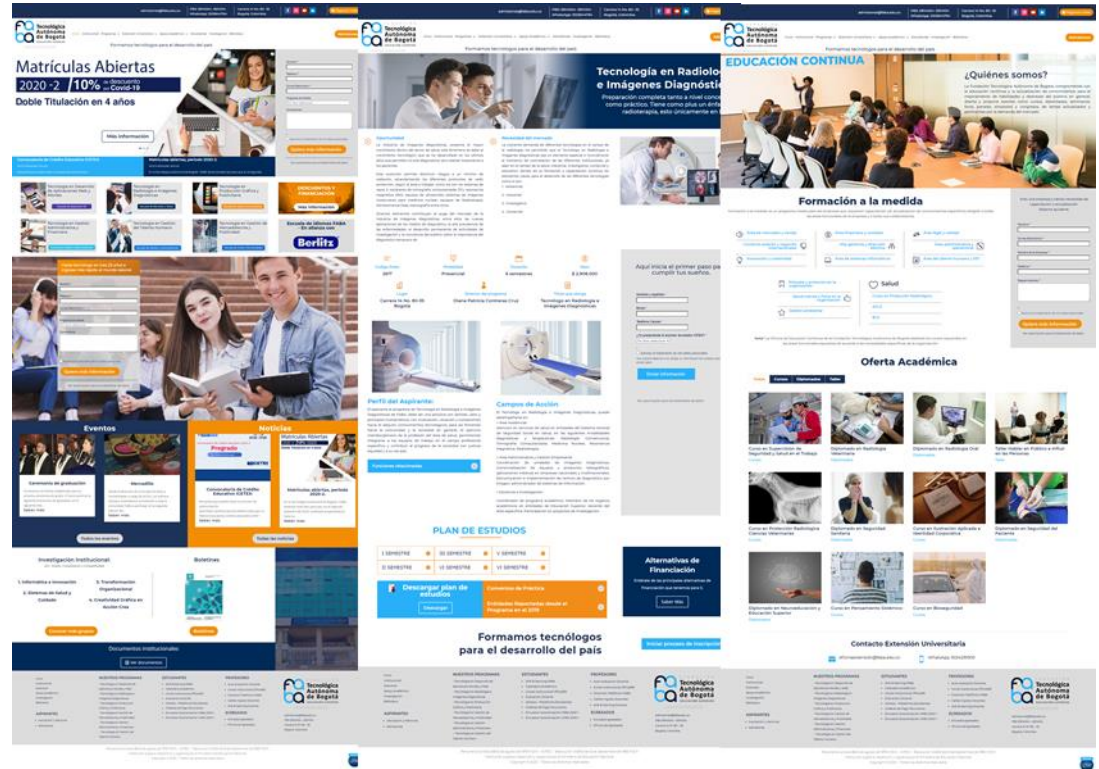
Tecnológica Autónoma de Bogotá

Formamos tecnólogos para el desarrollo del país

Matrículas Abiertas

2020 - 2 10% de descuento por Covid-19

Doble Titulación en 4 años

Más Información

Eventos

Ceremonia de graduación

Noticias

Matrículas abiertas

Convocatoria de Crédito Educativo ICETEX

Todos los eventos

Todas las noticias

Investigación Institucional

1. Informática e Innovación

2. Sistemas de Salud y Cuidado

3. Transformación Organizacional

4. Creatividad Gráfica en Acción Cna

Boletines

Documentos Institucionales

Ver documentos

Berlitz

Tecnología en Radiología e Imágenes Diagnósticas

Perfil del Aspirante:

Campos de Acción

PLAN DE ESTUDIOS

I SEMESTRE

II SEMESTRE

III SEMESTRE

IV SEMESTRE

V SEMESTRE

VI SEMESTRE

Descargar plan de estudios

Descargar

Alternativas de Financiación

Saber Más

Formamos tecnólogos para el desarrollo del país

Aquí inicia el primer paso para cumplir tus sueños.

Enviar información

Tecnológica Autónoma de Bogotá

EDUCACIÓN CONTINUA

¿Quiénes somos?

Formación a la medida

Salud

Oferta Académica

Contacto Extensión Universitaria

Tecnológica Autónoma de Bogotá

Tecnológica Autónoma de Bogotá